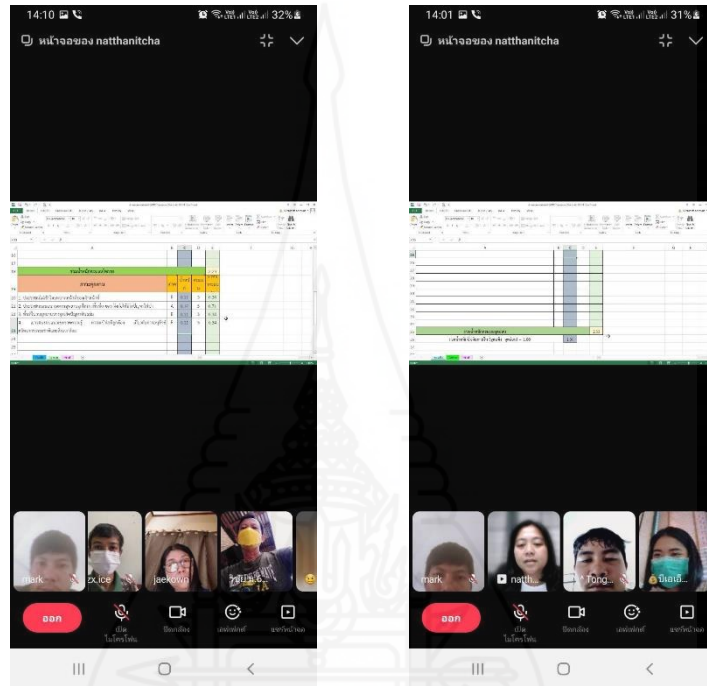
14:10
32%
หน้าจอของ natthanitcha

mark
zx.ice
jaekown
วัชชัย...6...

ออก
เปิดไมโครโฟน
ปิดกล้อง
เอฟเฟกต์
แชร์หน้าจอ

14:01
31%
หน้าจอของ natthanitcha

mark
natth...
Tong...
น้องเอ...

ออก
เปิดไมโครโฟน
ปิดกล้อง
เอฟเฟกต์
แชร์หน้าจอ